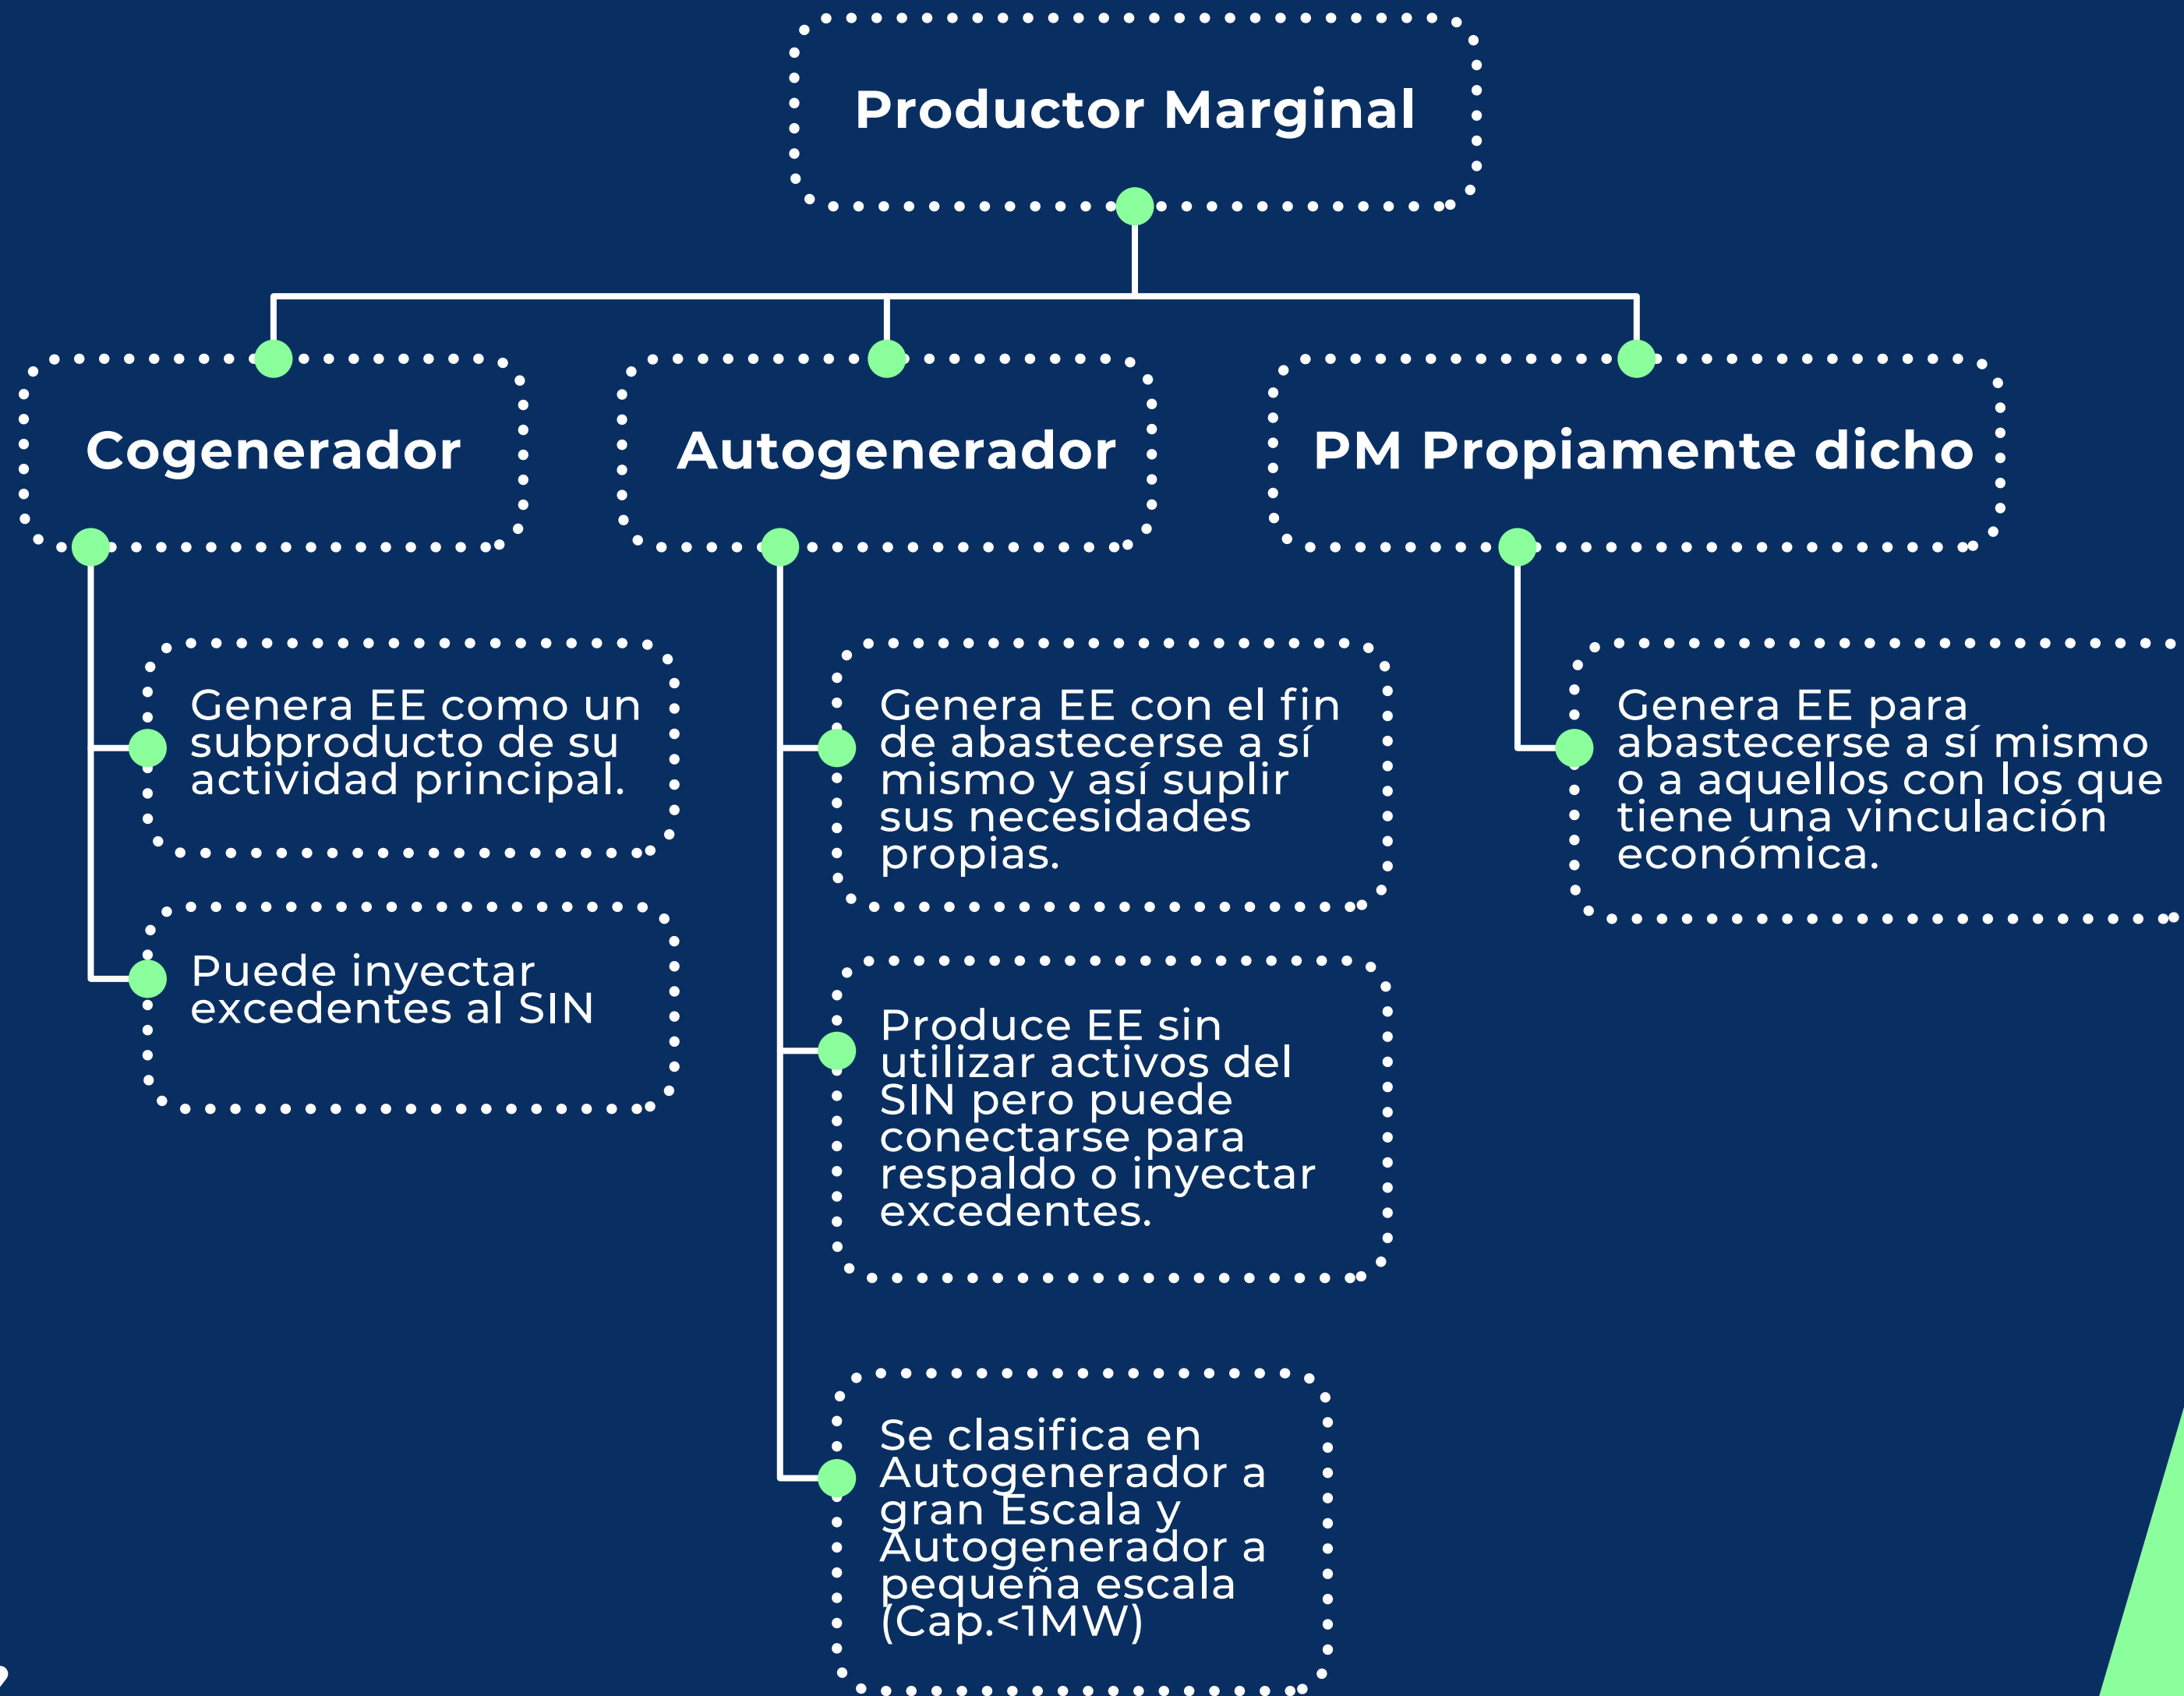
Productor Marginal

Cogenerador

Genera EE como un subproducto de su actividad principal.

Puede inyectar excedentes al SIN

Autogenerador

Genera EE con el fin de abastecerse a sí mismo y así suplir sus necesidades propias.

Produce EE sin utilizar activos del SIN pero puede conectarse para respaldo o inyectar excedentes.

Se clasifica en Autogenerador a gran Escala y Autogenerador a pequeña escala (Cap.<1MW)

PM Propiamente dicho

Genera EE para abastecerse a sí mismo o a aquellos con los que tiene una vinculación económica.